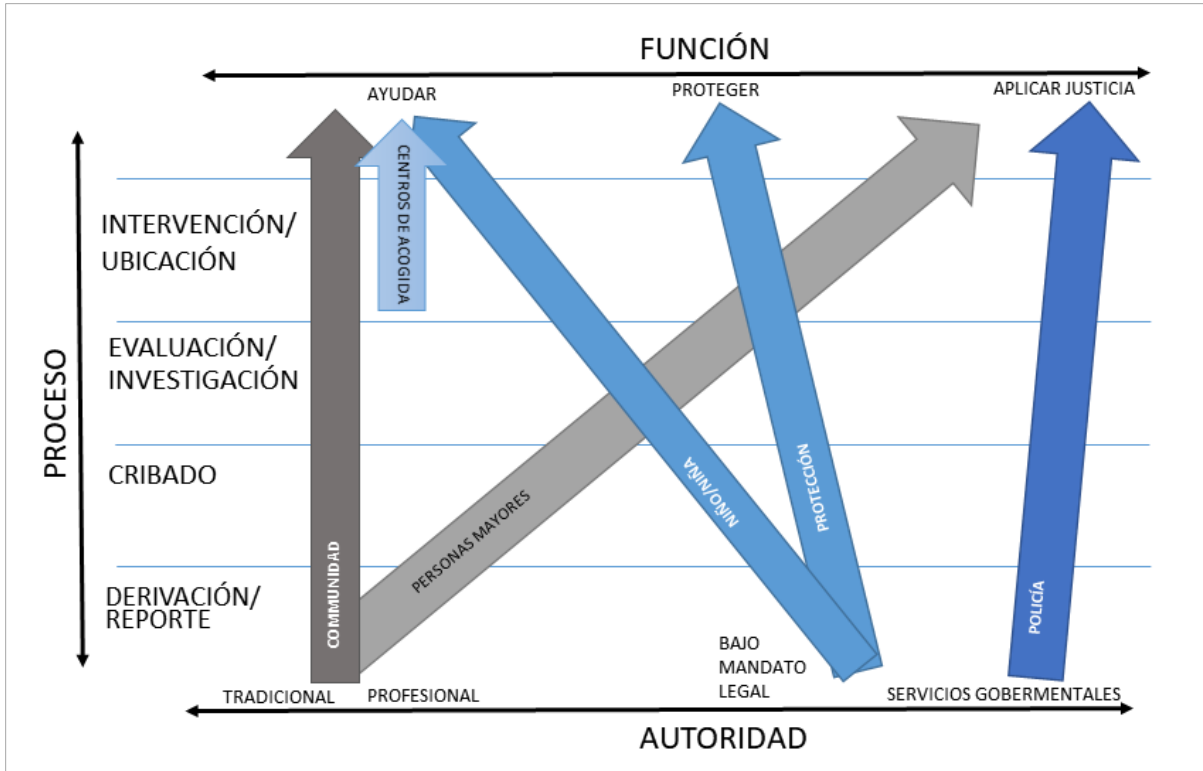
FUNCIÓN

AYUDAR

PROTEGER

APLICAR JUSTICIA

PROCESO

INTERVENCIÓN/ UBICACIÓN

EVALUACIÓN/ INVESTIGACIÓN

CRIBADO

DERIVACIÓN/ REPORTE

CENTROS DE ACOGIDA

COMMUNIDAD

PERSONAS MAYORES

NIÑO/NIÑA

PROTECCIÓN

POLICÍA

BAJO MANDATO LEGAL

TRADICIONAL

PROFESIONAL

SERVICIOS GOBERMENTALES

AUTORIDAD